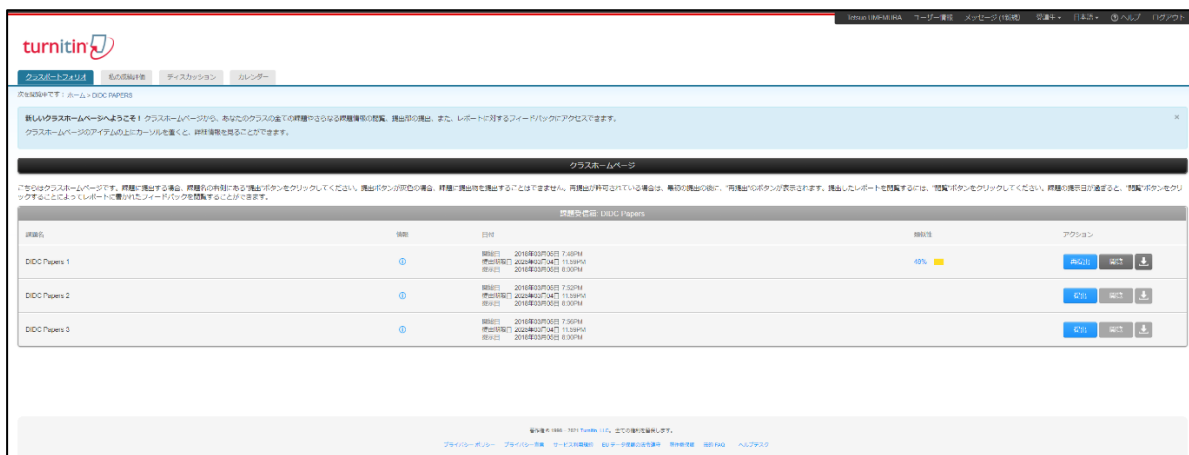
Tetsuo UMEMURA | ユーザー情報 | メッセージ (1件新規) | 受講生 ▾ | 日本語 ▾ | ⓘ ヘルプ | ログアウト

turnitin

クラスポートフォリオ | 私の成績帳 | ディスカッション | カレンダー

次を閲覧中です：ホーム > DIDC PAPERS

新しいクラスホームページへようこそ！ クラスホームページから、あなたのクラスの全ての課題情報やさらなる課題情報の閲覧、提出物の提出、また、レポートに対するフィードバックにアクセスできます。
クラスホームページのアイテムの上にカーソルを置くと、詳細情報を見ることができます。

×

クラスホームページ

こちらはクラスホームページです。課題に提出する場合、課題名の右側にある"提出"ボタンをクリックしてください。提出ボタンが灰色の場合、課題に提出物を提出することはできません。再提出が許可されている場合は、最初の提出の後に、"再提出"のボタンが表示されます。提出したレポートを閲覧するには、"閲覧"ボタンをクリックしてください。課題の掲示日が過ぎると、"閲覧"ボタンをクリックすることによってレポートに書かれたフィードバックを閲覧することができます。

課題受信箱: DIDC Papers

| 課題名 | 情報 | 日付 | 類似性 | アクション |
|---|---|---|---|---|
| DIDC Papers 1 | ⓘ | 開始日 2018年03月06日 7:48PM 提出期限日 2028年03月04日 11:59PM 掲示日 2018年03月06日 8:00PM | 49% | 再提出 閲覧 |
| DIDC Papers 2 | ⓘ | 開始日 2018年03月06日 7:52PM 提出期限日 2028年03月04日 11:59PM 掲示日 2018年03月06日 8:00PM | | 提出 閲覧 |
| DIDC Papers 3 | ⓘ | 開始日 2018年03月06日 7:56PM 提出期限日 2028年03月04日 11:59PM 掲示日 2018年03月06日 8:00PM | | 提出 閲覧 |

著作権 1998 – 2021 Turnitin, LLC。全ての権利を留保します。

プライバシー ポリシー | プライバシー宣言 | サービス利用規約 | EU データ保護法の遵守 | 著作権保護 | 法的 FAQ | ヘルプデスク